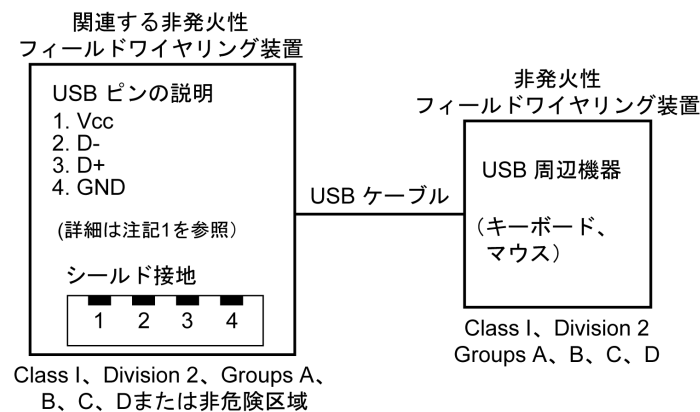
関連する非発火性
フィールドワイヤリング装置

USB ピンの説明
1. Vcc
2. D-
3. D+
4. GND

(詳細は注記1を参照)

シールド接地

1 2 3 4

Class I、Division 2、Groups A、B、C、Dまたは非危険区域

USB ケーブル

非発火性
フィールドワイヤリング装置

USB 周辺機器

(キーボード、マウス)

Class I、Division 2
Groups A、B、C、D